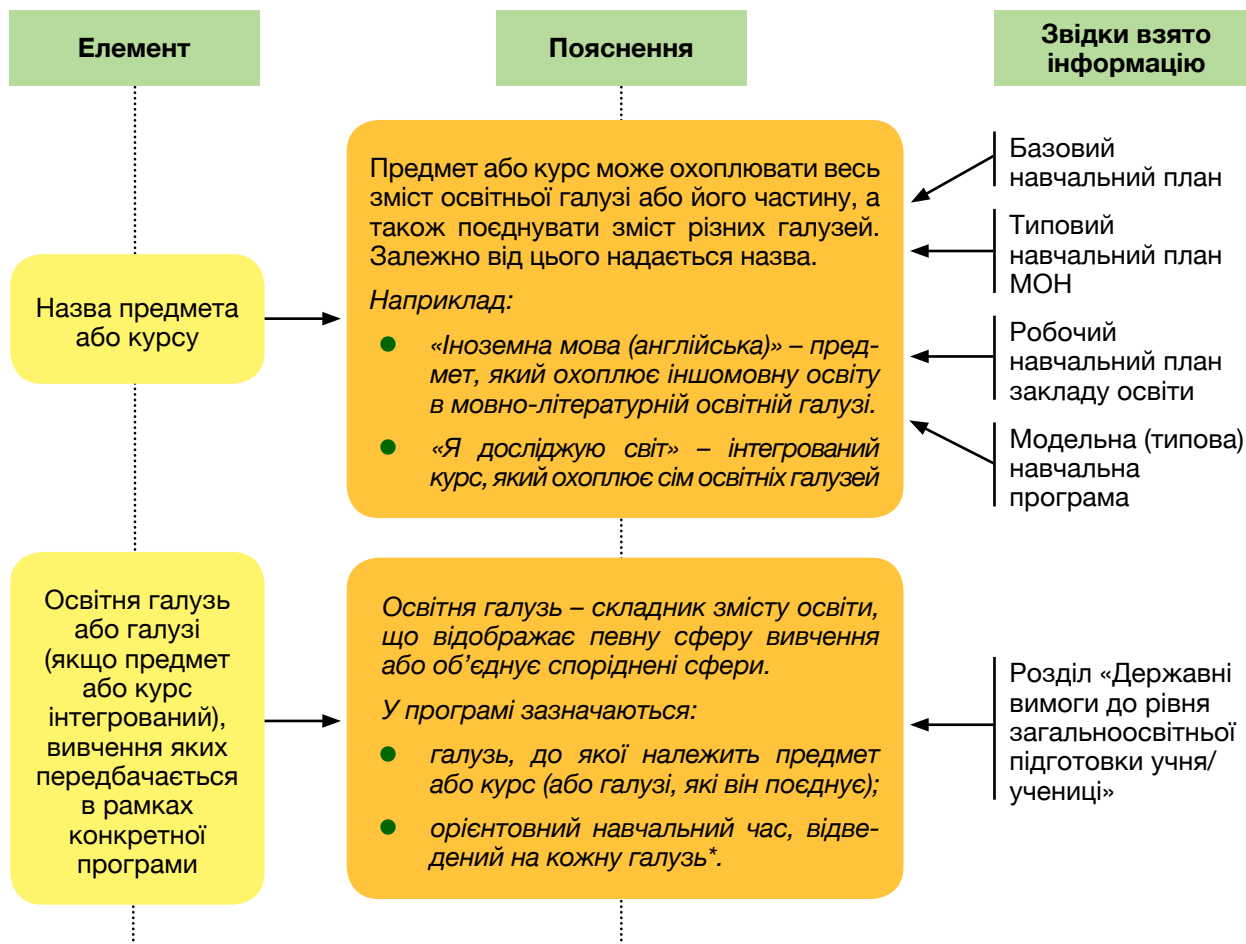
Елемент

Пояснення

Звідки взято інформацію

Назва предмета або курсу

Предмет або курс може охоплювати весь зміст освітньої галузі або його частину, а також поєднувати зміст різних галузей. Залежно від цього надається назва.

Наприклад:

- «Іноземна мова (англійська)» – предмет, який охоплює іншомовну освіту в мовно-літературній освітній галузі.
- «Я досліджую світ» – інтегрований курс, який охоплює сім освітніх галузей

Базовий навчальний план

Типовий навчальний план МОН

Робочий навчальний план закладу освіти

Модельна (типова) навчальна програма

Освітня галузь або галузі (якщо предмет або курс інтегрований), вивчення яких передбачається в рамках конкретної програми

Освітня галузь – складник змісту освіти, що відображає певну сферу вивчення або об'єднує споріднені сфери.

У програмі зазначаються:

- галузь, до якої належить предмет або курс (або галузі, які він поєднує);
- орієнтовний навчальний час, відведений на кожну галузь*.

Розділ «Державні вимоги до рівня загальноосвітньої підготовки учня/учениці»